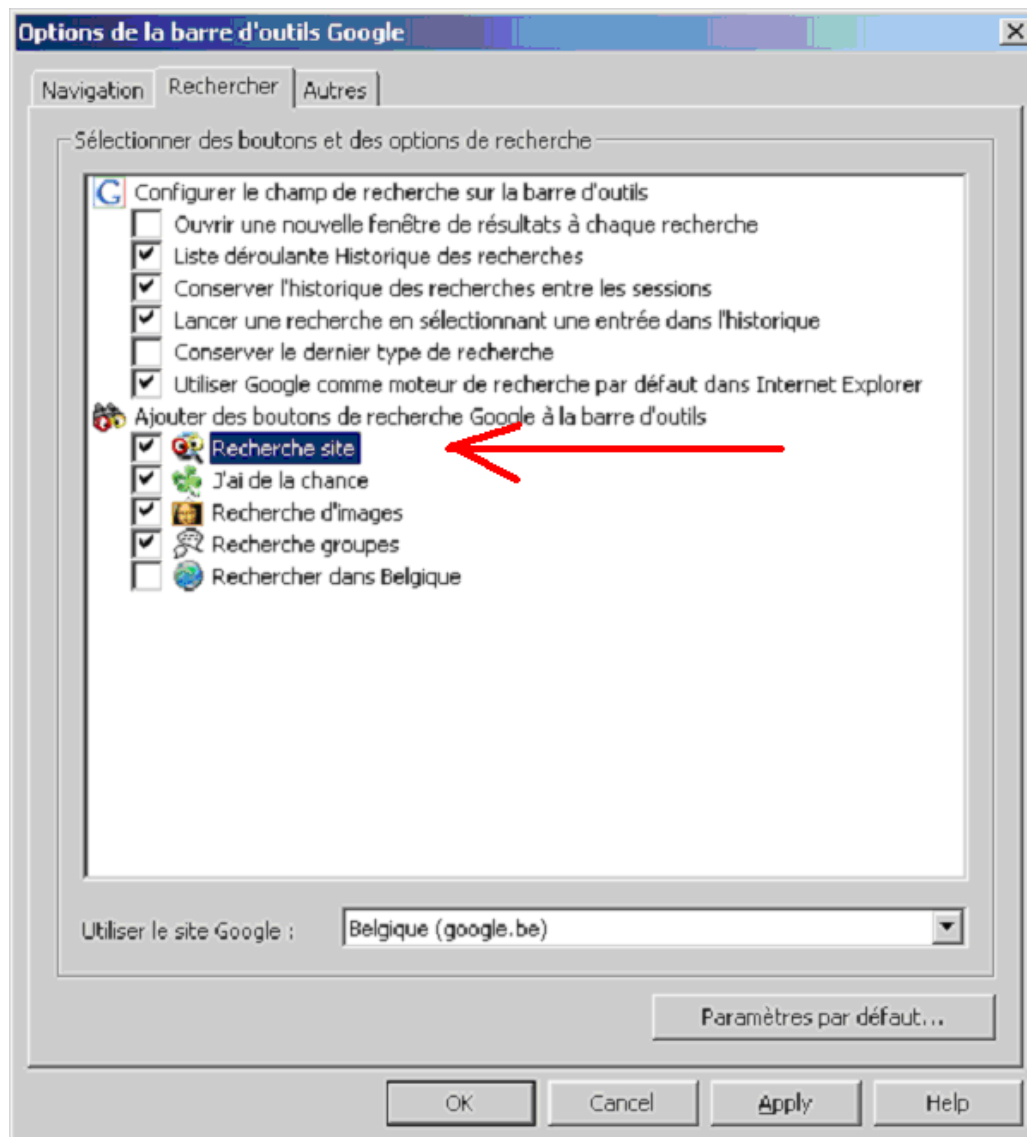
Options de la barre d'outils Google

Navigation | Rechercher | Autres

Sélectionner des boutons et des options de recherche

Configurer le champ de recherche sur la barre d'outils
Ouvrir une nouvelle fenêtre de résultats à chaque recherche
Liste déroulante Historique des recherches
Conserver l'historique des recherches entre les sessions
Lancer une recherche en sélectionnant une entrée dans l'historique
Conserver le dernier type de recherche
Utiliser Google comme moteur de recherche par défaut dans Internet Explorer
Ajouter des boutons de recherche Google à la barre d'outils
Recherche site
J'ai de la chance
Recherche d'images
Recherche groupes
Rechercher dans Belgique

Utiliser le site Google : Belgique (google.be)

Paramètres par défaut...

OK | Cancel | Apply | Help